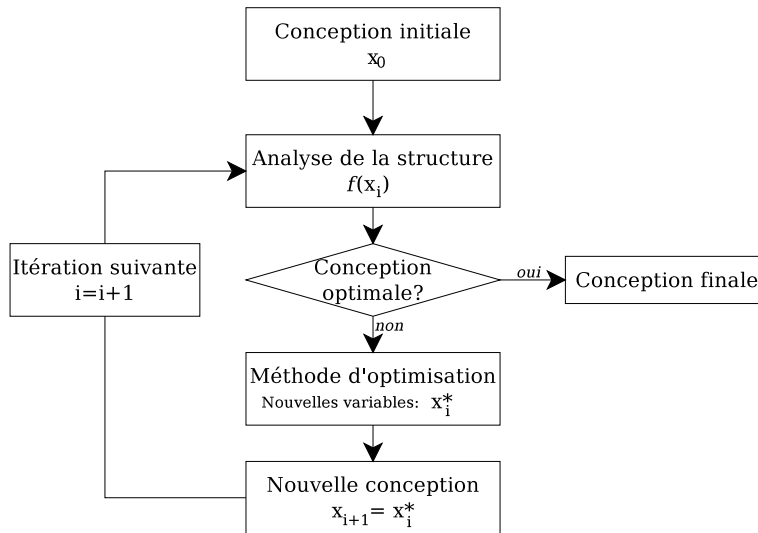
Conception initiale
$x_0$

Analyse de la structure
$f(x_i)$

Itération suivante
i=i+1

Conception optimale?

oui

Conception finale

non

Méthode d'optimisation
Nouvelles variables: $x_i^*$

Nouvelle conception
$x_{i+1} = x_i^*$